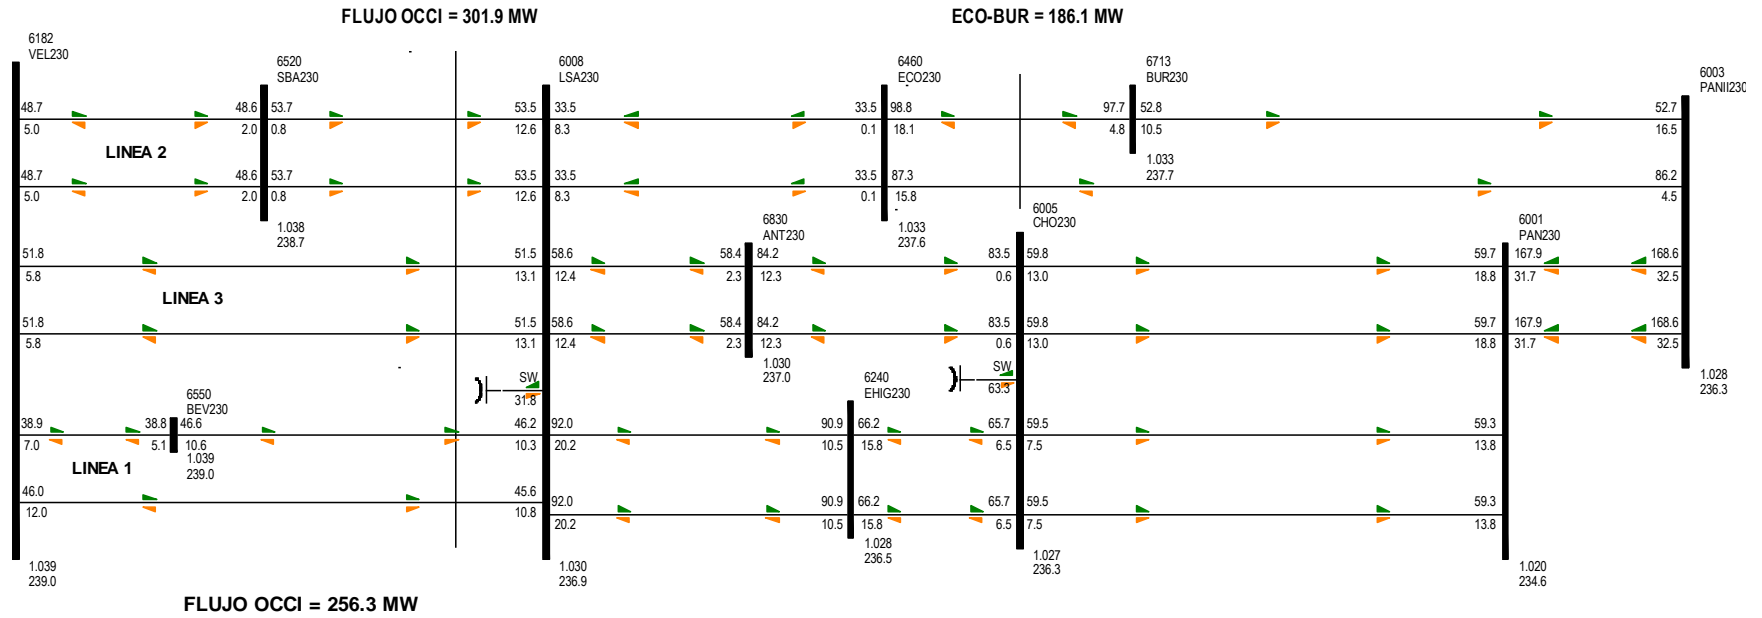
FLUJO OCCI = 301.9 MW

ECO-BUR = 186.1 MW

6182
VEL230

6520
SBA230

6008
LSA230

6460
ECO230

6713
BUR230

6003
PANII230

48.7
5.0
48.6
2.0
53.7
0.8
53.5
12.6
33.5
8.3
33.5
0.1
98.8
18.1
97.7
4.8
52.8
10.5
52.7
16.5

LINEA 2

1.033
237.7

48.7
5.0
48.6
2.0
53.7
0.8
53.5
12.6
33.5
8.3
33.5
0.1
87.3
15.8
86.2
4.5

1.038
238.7

6830
ANT230

1.033
237.6

6005
CHO230

6001
PAN230

51.8
5.8
51.5
13.1
58.6
12.4
58.4
2.3
84.2
12.3
83.5
0.6
59.8
13.0
59.7
18.8
167.9
31.7
168.6
32.5

LINEA 3

51.8
5.8
51.5
13.1
58.6
12.4
58.4
2.3
84.2
12.3
83.5
0.6
59.8
13.0
59.7
18.8
167.9
31.7
168.6
32.5

1.030
237.0

SW
31.8

6240
EHIG230

SW
63.3

1.028
236.3

6550
BEV230

38.9
7.0
38.8
5.1
46.6
10.6
46.2
10.3
92.0
20.2
90.9
10.5
66.2
15.8
65.7
6.5
59.5
7.5
59.3
13.8

1.039
239.0

LINEA 1

46.0
12.0
45.6
10.8
92.0
20.2
90.9
10.5
66.2
15.8
65.7
6.5
59.5
7.5
59.3
13.8

1.028
236.5

1.039
239.0

1.030
236.9

1.027
236.3

1.020
234.6

FLUJO OCCI = 256.3 MW